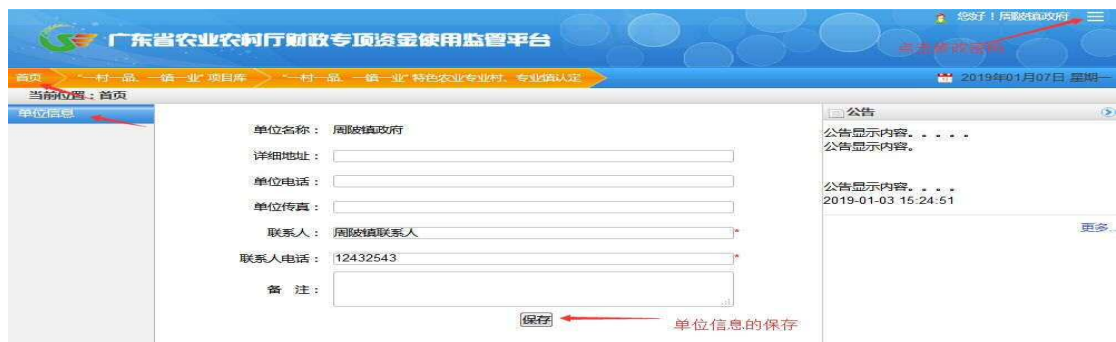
广东省农业农村厅财政专项资金使用监管平台

您好！周陂镇政府

点击修改密码

首页 "一村一品、一镇一业"项目库 "一村一品、一镇一业"特色农业专业村、专业镇认定

2019年01月07日 星期一

当前位置：首页

单位信息

单位名称： 周陂镇政府

详细地址：

单位电话：

单位传真：

联系人： 周陂镇联系人 *

联系人电话： 12432543 *

备 注：

保存

单位信息的保存

公告

公告显示内容。。。。。
公告显示内容。

公告显示内容。。。。
2019-01-03 15:24:51

更多...